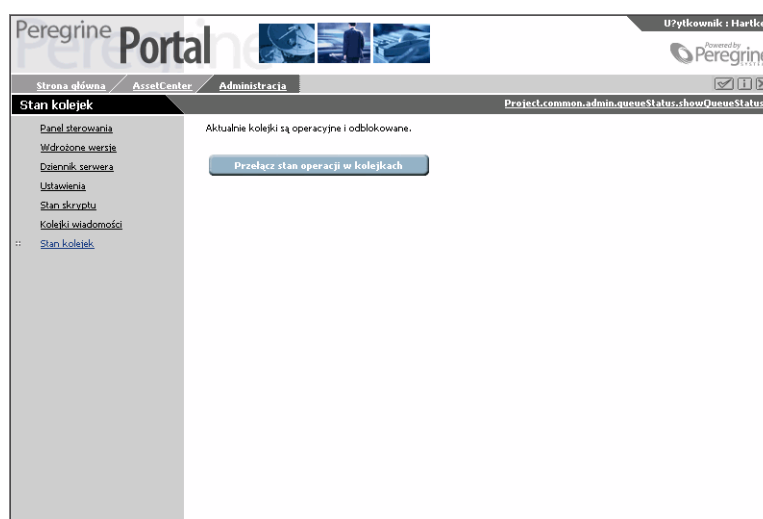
Peregrine Portal

U?ytkownik : Hartk

Powered by Peregrin

Strona główna AssetCenter Administracja

Stan kolejek

Project.common.admin.queueStatus.showQueueStatus

Panel sterowania
Wdrożone wersje
Dziennik serwera
Ustawienia
Stan skryptu
Kolejki wiadomości
Stan kolejek

Aktualnie kolejki są operacyjne i odblokowane.

Przełącz stan operacji w kolejkach